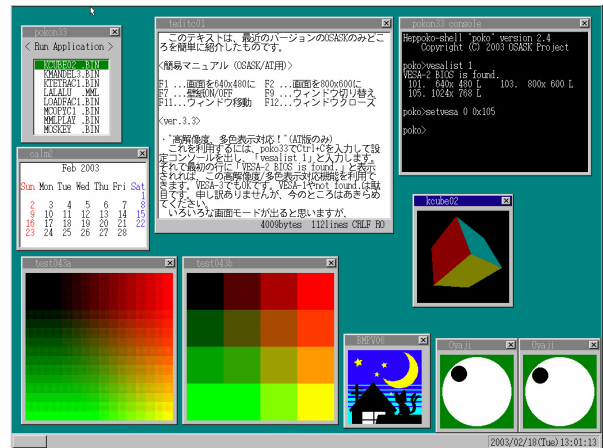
pokon33
< Run Application >
KCUBE02 .BIN
KMANDEL3.BIN
KJETRAC1.BIN
LALALU .MML
LOADFAC1.BIN
MCOPYC1 .BIN
MMLPLAY .BIN
MCCKEY .BIN

calm2
Feb 2003
Sun Mon Tue Wed Thu Fri Sat
1
2 3 4 5 6 7 8
9 10 11 12 13 14 15
16 17 18 19 20 21 22
23 24 25 26 27 28

tedit01
このテキストは、最近のバージョンのOSASKのみどころを簡単に紹介したものです。

〈簡易マニュアル (OSASK/AT用)〉

F1 ...画面を640x480に F2 ...画面を800x600に
F7 ...壁紙ON/OFF F9 ...ウィンドウ切り替え
F11...ウィンドウ移動 F12 ...ウィンドウクローズ

〈ver.3.3〉

・"高解像度、多色表示対応！"(AT版のみ)
これを利用するには、poko33でCtrl+Cを入力して設定コンソールを出し、"vesalist 1"と入力します。それで最初の行に"VESA-2 BIOS is found."と表示されれば、この高解像度/多色表示機能を利用できます。VESA-3でもOKです。VESA-1やnot found.は駄目です。申し訳ありませんが、今のところはあきらめてください。
いろいろな画面モードが出ると思いますが、
4009bytes 112lines CRLF RO

pokon33 console
Heppoko-shell "poko" version 2.4
Copyright (C) 2003 OSASK Project

poko>vesalist 1
VESA-2 BIOS is found.
101. 640x 480 L 103. 800x 600 L
105. 1024x 768 L

poko>setvesa 0 0x105

poko>

kcube02

test043a

test043b

BMPV00

Oyaji

Oyaji

2003/02/18(Tue)13:01:13